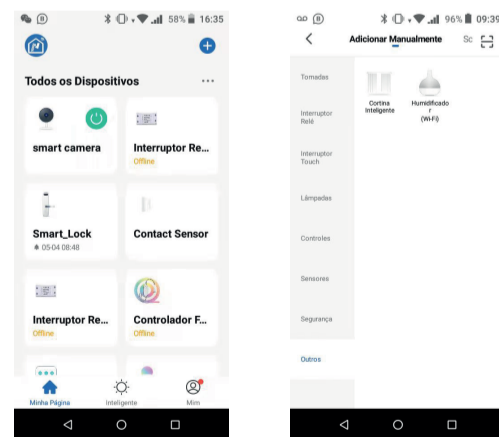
58% 16:35

Todos os Dispositivos ...

smart camera

Interruptor Re...
Offline

Smart_Lock
05-04 08:48

Contact Sensor

Interruptor Re...
Offline

Controlador F...
Offline

Minha Página
Inteligente
Mim

96% 09:39

Adicionar Manualmente Sc

Tomadas
Interruptor Relé
Interruptor Touch
Lâmpadas
Controles
Sensores
Segurança
Outros

Cortina Inteligente
Humidificador (Wi-Fi)